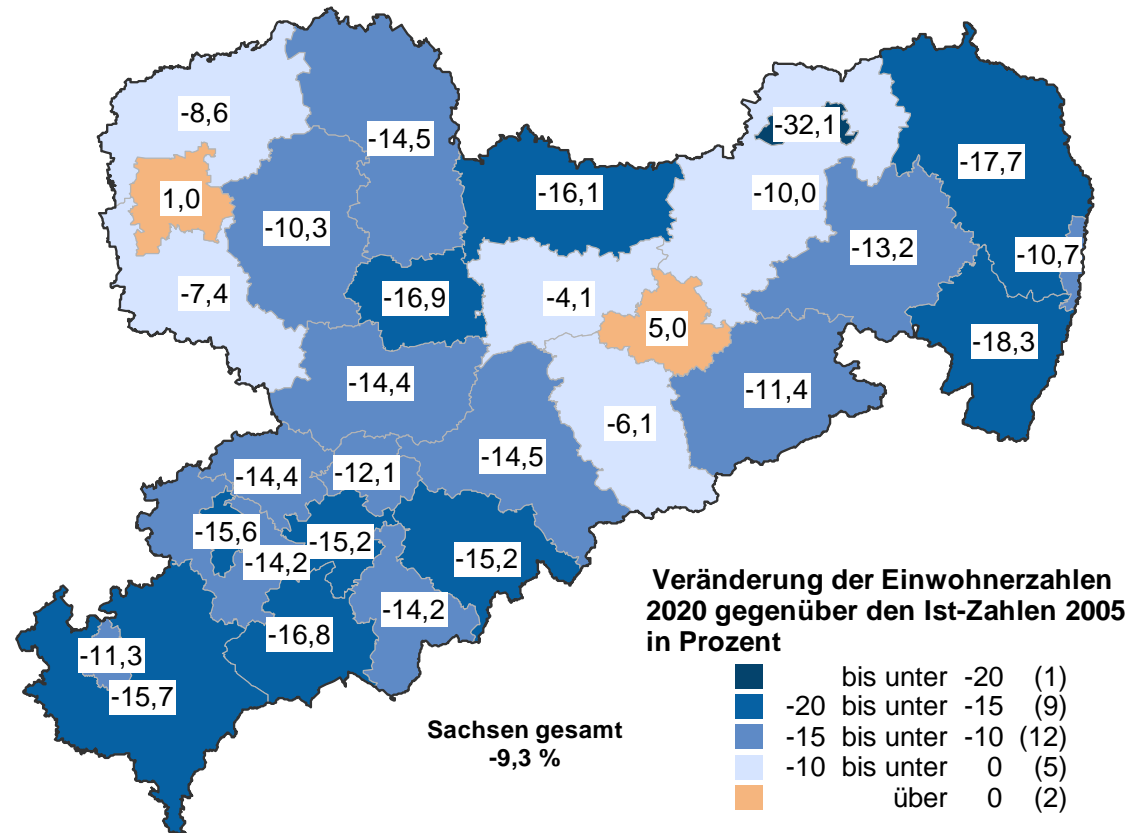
-8,6
-14,5
-32,1
-17,7
1,0
-16,1
-10,0
-10,3
-13,2
-10,7
-7,4
-16,9
-4,1
5,0
-18,3
-14,4
-11,4
-6,1
-14,5
-14,4
-12,1
-15,6
-15,2
-14,2
-15,2
-14,2
-16,8
-11,3
-15,7

Veränderung der Einwohnerzahlen 2020 gegenüber den Ist-Zahlen 2005 in Prozent

bis unter -20 (1)
-20 bis unter -15 (9)
-15 bis unter -10 (12)
-10 bis unter 0 (5)
über 0 (2)

Sachsen gesamt
-9,3 %